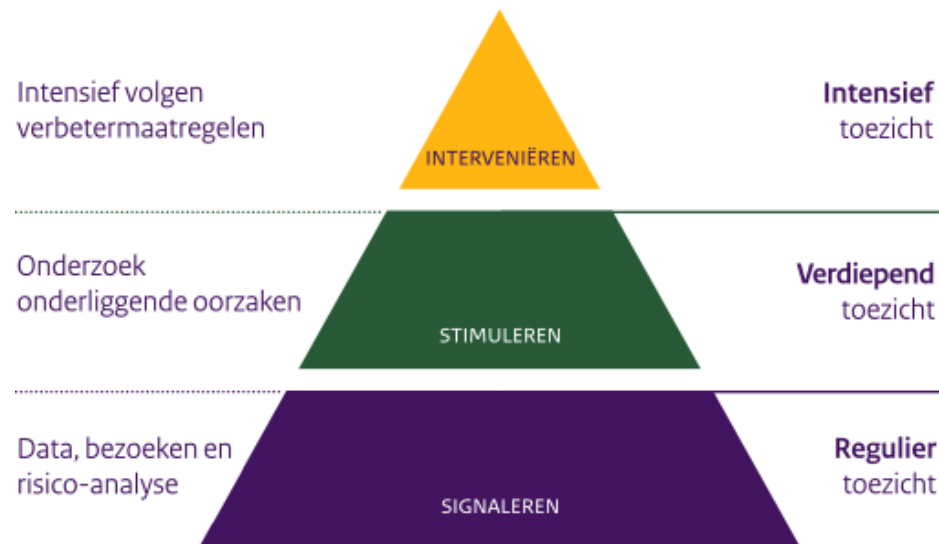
Intensief volgen verbetermaatregelen

INTERVENIËREN

Intensief toezicht

Onderzoek onderliggende oorzaken

STIMULEREN

Verdiepend toezicht

Data, bezoeken en risico-analyse

SIGNALEREN

Regulier toezicht